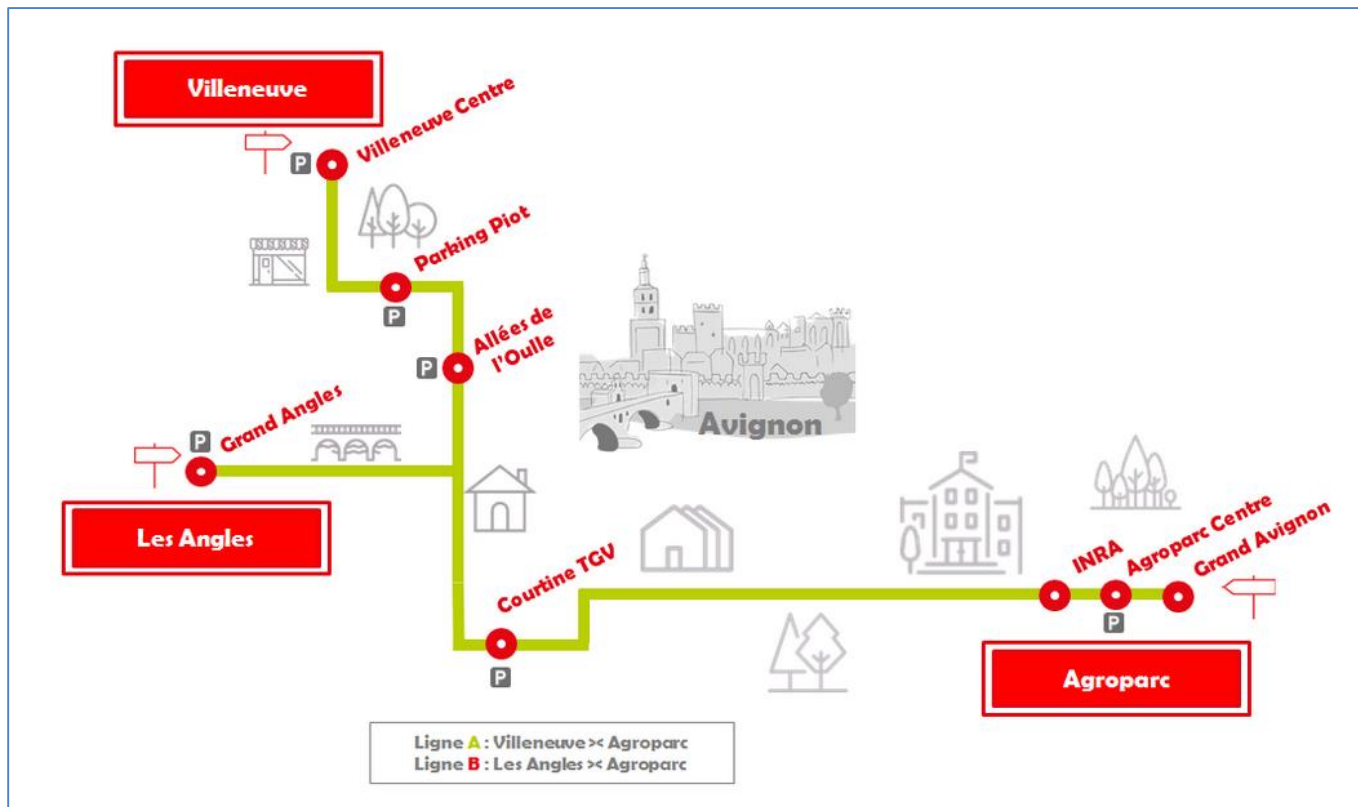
Villeneuve

P Villeneuve Centre

Parking Piot
P

P Allées de l'Oulle

P Grand Angles

Avignon

Les Angles

Courtine TGV
P

INRA

Agroparc Centre
P

Grand Avignon

Agroparc

Ligne A : Villeneuve >< Agroparc
Ligne B : Les Angles >< Agroparc